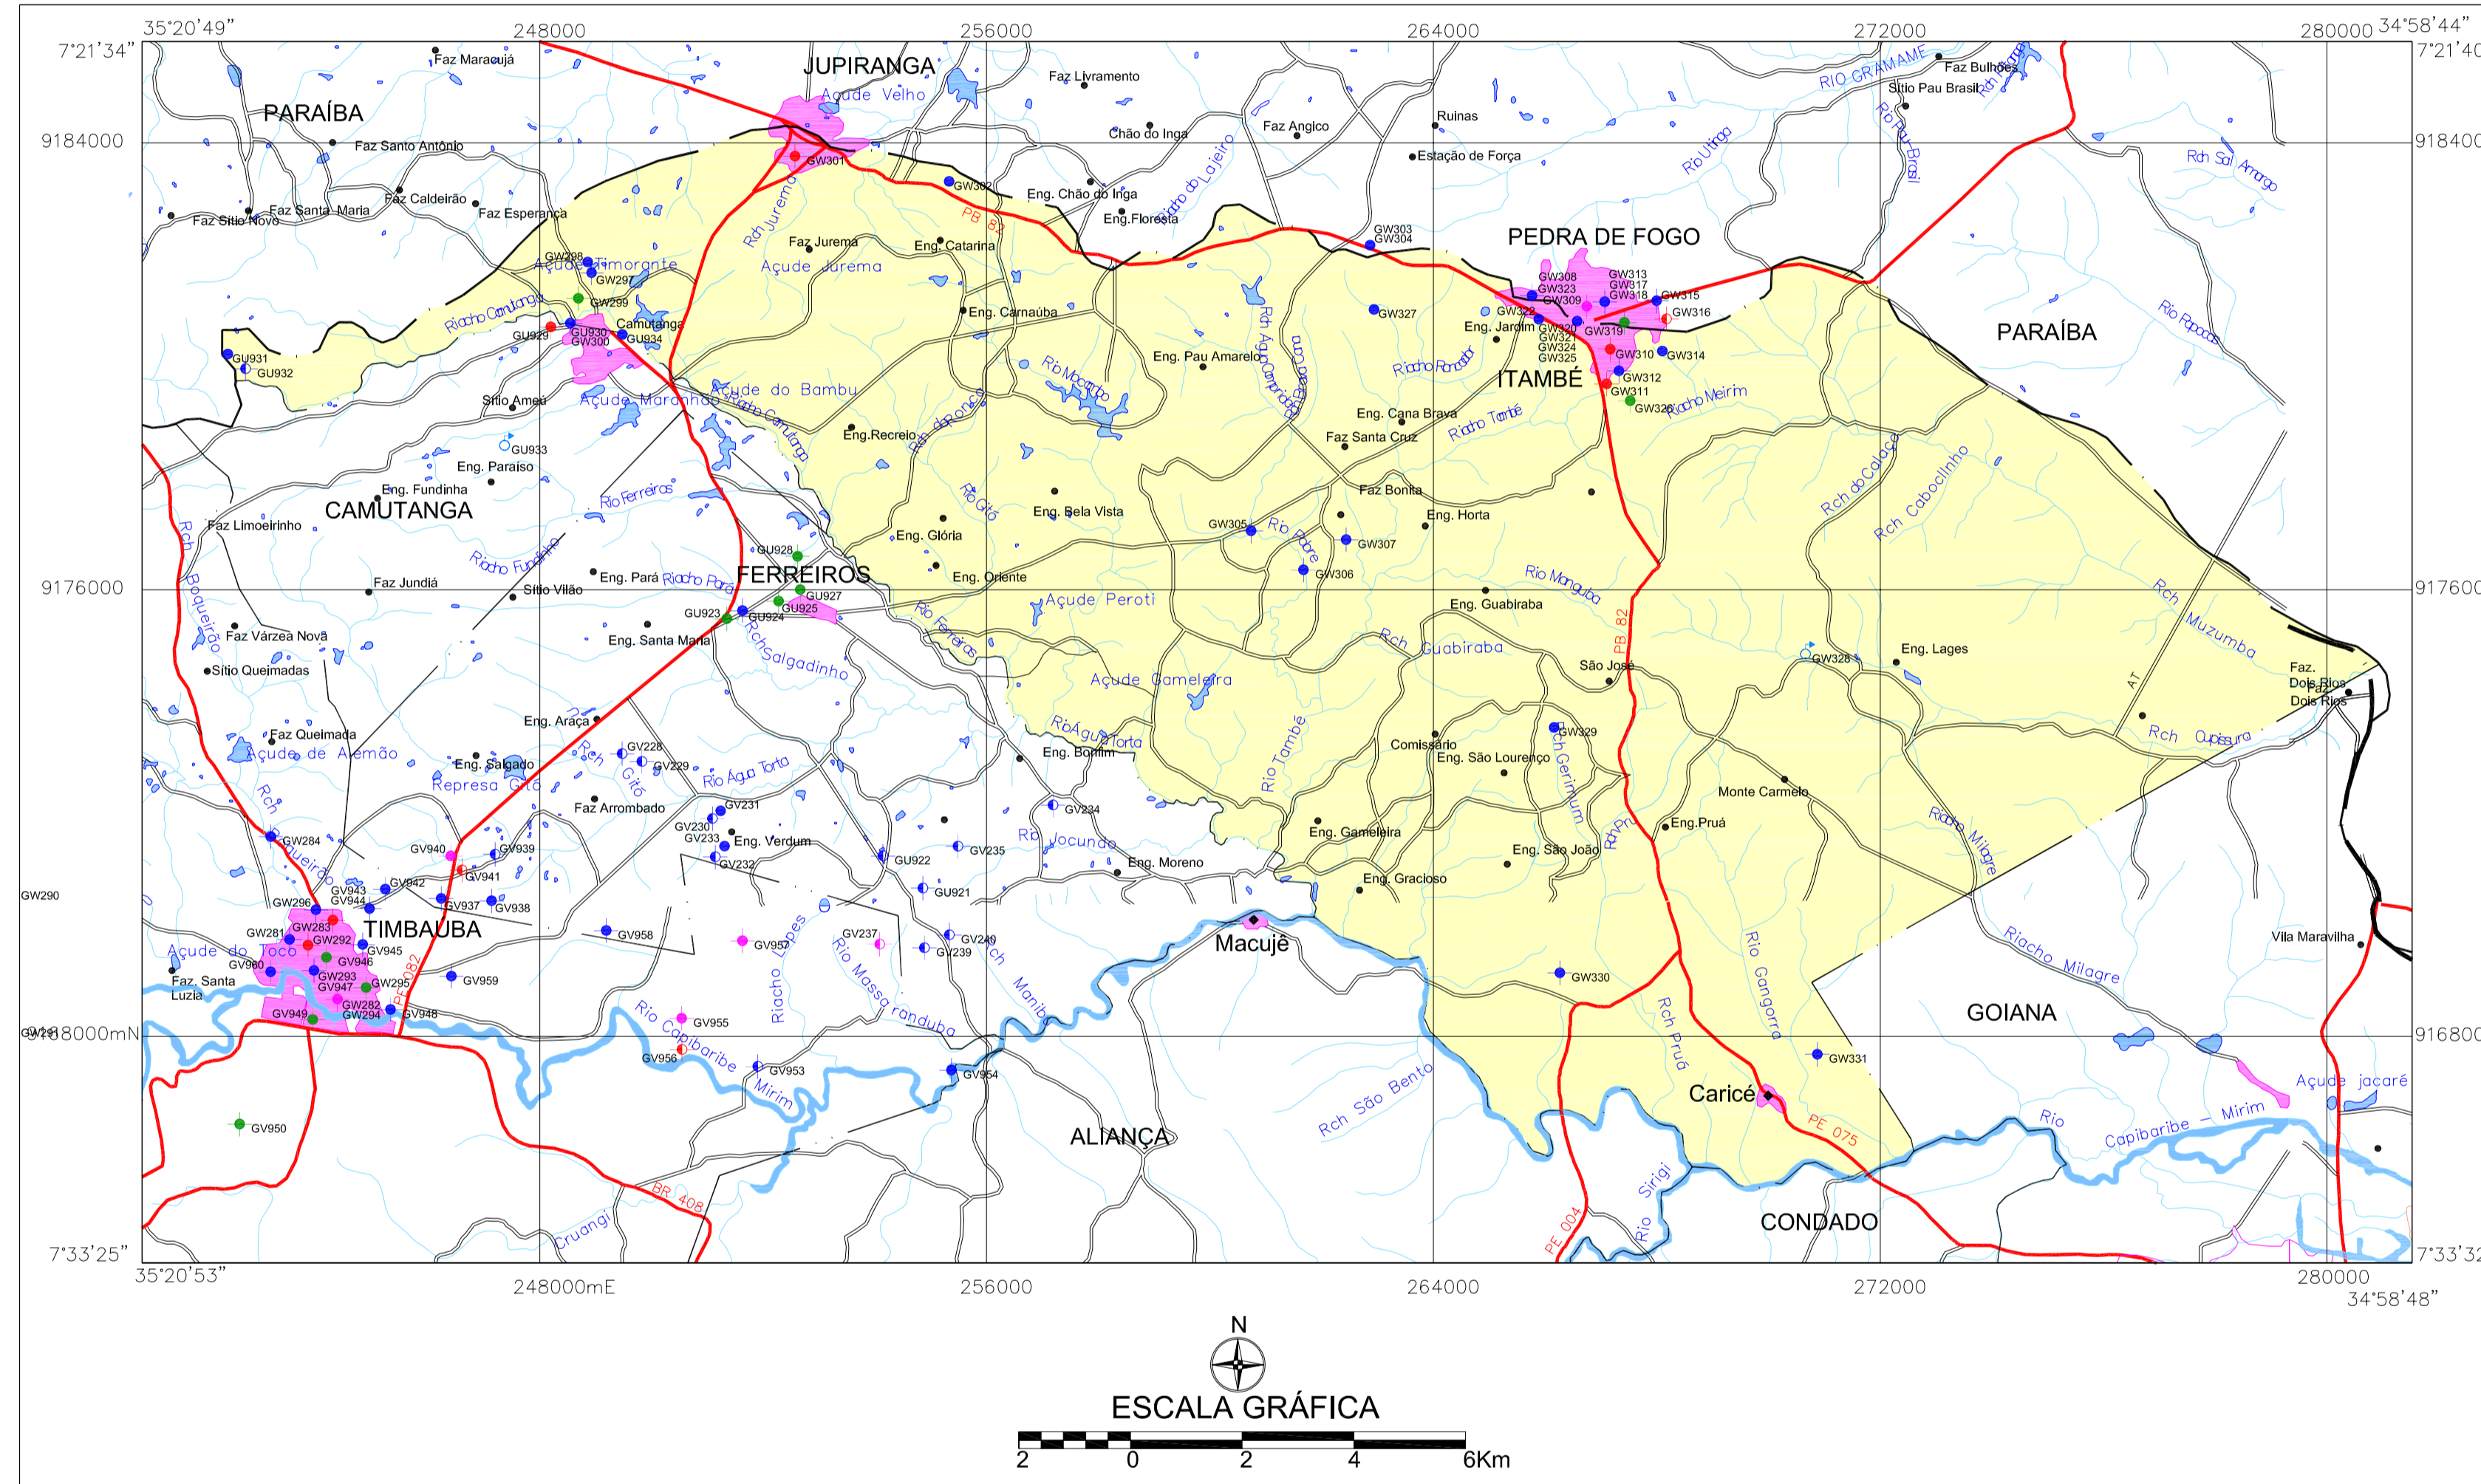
35°20'49"
248000
256000
264000
272000
280000
34°58'44"
7°21'34"
7°21'40"
9184000
9184000
9176000
9176000
9168000mN
9168000
7°33'25"
7°33'32"
35°20'53"
248000mE
256000
264000
272000
280000
34°58'48"

JUPIRANGA
PARAÍBA
Faz Maracujá
Açude Velho
Faz Livramento
Faz Bulhões
Sítio Pau Brasil
RIO GRAMAME
Faz Santo Antônio
Chão do Ingá
Faz Angico
Ruínas
Estação de Força
Rch Sal Amargo
Rio Utinga
Rio Pau Brasil
GW301
GW302
PB 82
Eng. Chão do Ingá
Eng. Floresta
Faz Caldeirão
Faz Santa Maria
Faz Esperança
Faz Sítio Novo
Rch Jurema
Faz Jurema
Eng. Catarina
Açude Jurema
GW303
GW304
PEDRA DE FOGO
GW298
Açude Timorante
GW297
GW299
Riacho Camutanga
GU929
GU930
GW300
Camutanga
GU934
GU931
GU932
Eng. Carnaúba
GW327
GW308
GW323
GW309
GW313
GW317
GW318
GW315
GW316
GW322
Eng. Jardim
GW320
GW321
GW324
GW325
GW319
GW310
GW314
PARAÍBA
Rio Papocas
Eng. Pau Amarelo
Riacho Ronador
ITAMBÉ
GW312
GW311
GW326
Riacho Meirim
Sítio Ameú
Açude Maranhão
Açude do Bambu
Riacho Camutanga
Eng. Recreio
Rio Macumbo
Eng. Cana Brava
Faz Santa Cruz
Riacho També
GU933
Eng. Paraíso
Eng. Fundinha
CAMUTANGA
Faz Limoeirinho
Rio Ferreiros
Rio Gitó
Eng. Bela Vista
Faz Bonita
Eng. Horta
Rch do Calaça
Rch Caboclinho
Riacho Fundinho
GU928
Eng. Glória
GW305
Rio Padre
GW307
GW306
Faz Jundiá
Sítio Vilão
Eng. Pará
Riacho Pará
FERREIROS
Eng. Oriente
Rio Manguba
GU923
GU924
GU925
GU927
Açude Peroti
Eng. Guabiraba
PB 82
Rch Muzumba
Rch Boqueirão
Faz Várzea Nova
Eng. Santa Maria
Rch Salgadinho
Rio Ferreiros
Rch Guabiraba
GW328
Eng. Lages
Faz. Dois Rios
Faz. Dois Rios
Sítio Queimadas
São José
Açude Gameleira
AT
Faz Queimada
Eng. Araça
Rio Água Torta
Eng. Bonfim
Rio També
Comissário
GW329
Eng. São Lourenço
Rch Cupissura
Açude de Alemão
GV228
GV229
Rch Gitó
Eng. Salgado
Represa Gitó
Rio Água Torta
Rch Gerimum
Monte Carmelo
Faz Arrombado
GV231
GV230
GV233
Eng. Verdum
GV234
Rio Jocundo
Eng. Gameleira
Rch Pruá
Eng. Pruá
Riacho Milagre
Rch Boqueirão
GW284
GV940
GV939
GV232
GU922
GV235
Eng. Moreno
Eng. São João
GW290
GV941
GV942
GV943
GV944
GW296
GV937
GV938
Eng. Gracioso
GU921
TIMBAUBA
GW281
GW283
GW292
GV945
GV946
GV958
GV957
Riacho Lopes
GV237
Rio Massaranduba
GV240
GV239
Rch Manibu
Macujê
Vila Maravilha
Açude do Toco
GV960
GW293
GW295
PE 082
Faz. Santa Luzia
GV959
GW282
GV947
GW294
GV948
GW949
GV955
GW330
Riacho Milagre
Rio Gangorra
Rch Pruá
GOIANA
Rio Capibaribe Mirim
GV956
GV953
GV954
GW331
GV950
ALIANÇA
Rch São Bento
Caricé
PE 075
Açude jacaré
Rio Capibaribe - Mirim
BR 408
Cruangi
PE 004
Rio Sirigi
CONDADO

N
ESCALA GRÁFICA
2 0 2 4 6Km